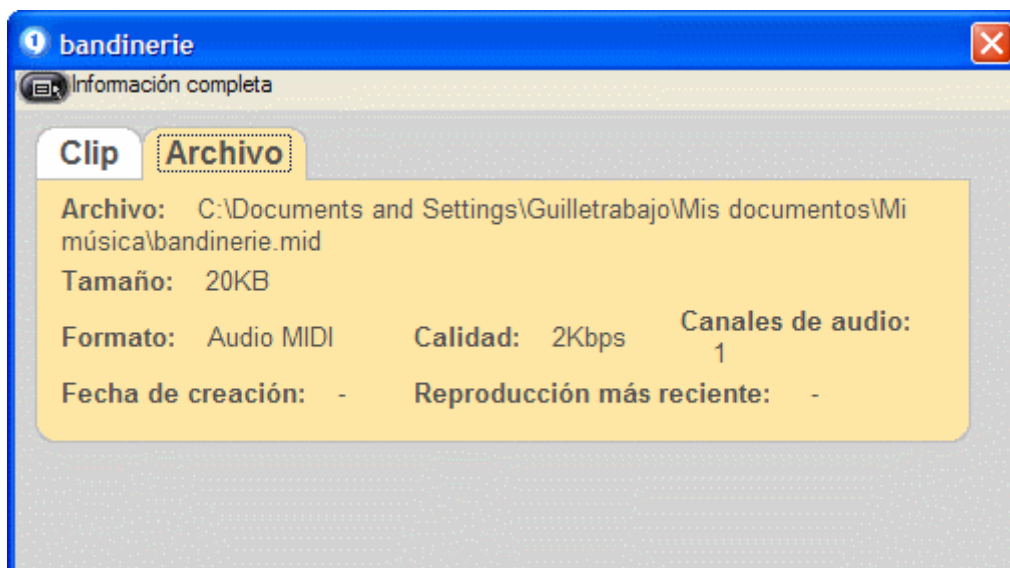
bandinerie

Información completa

Clip Archivo

Archivo: C:\Documents and Settings\Guilletrabajo\Mis documentos\Mi música\bandinerie.mid

Tamaño: 20KB

Formato: Audio MIDI Calidad: 2Kbps Canales de audio: 1

Fecha de creación: - Reproducción más reciente: -